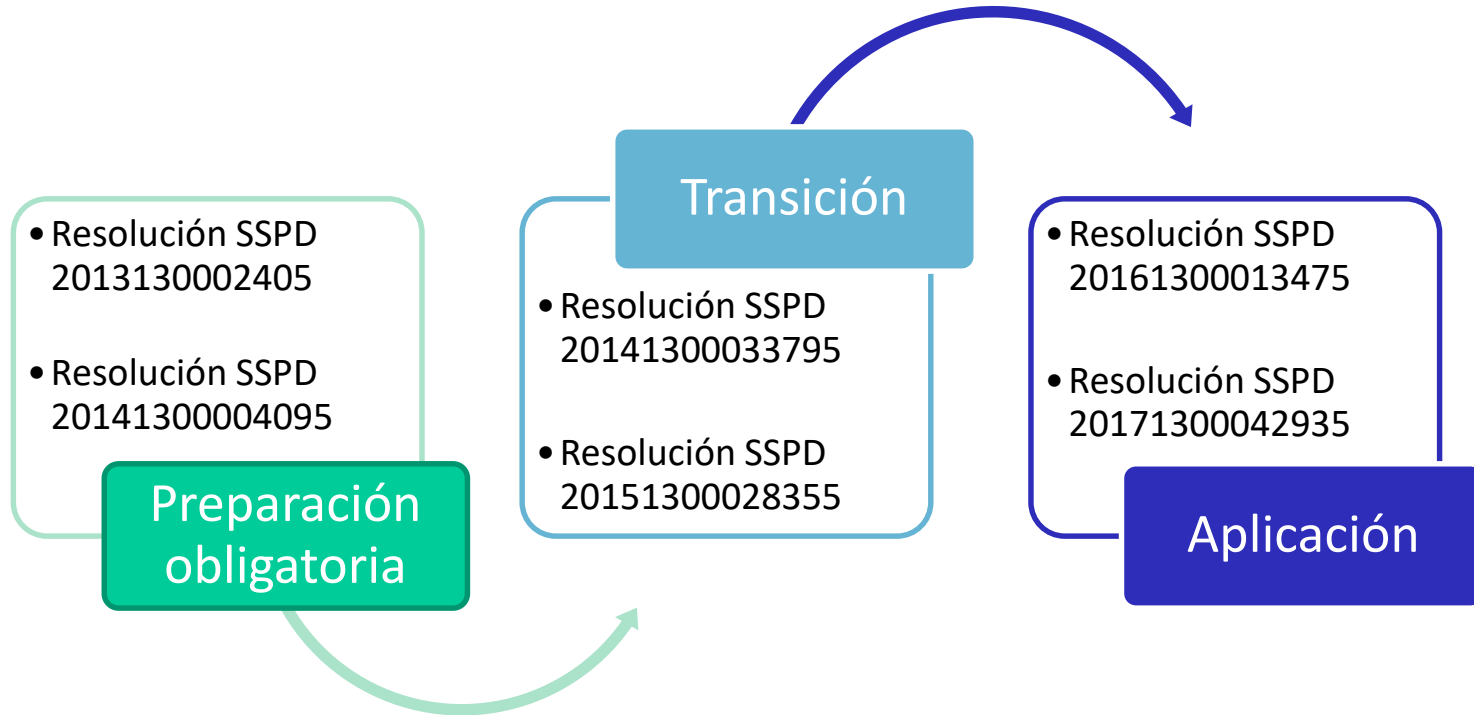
• Resolución SSPD 20131300024​05

• Resolución SSPD 20141300004095

Preparación obligatoria

Transición

• Resolución SSPD 20141300033795

• Resolución SSPD 20151300028355

• Resolución SSPD 20161300013475

• Resolución SSPD 20171300042935

Aplicación